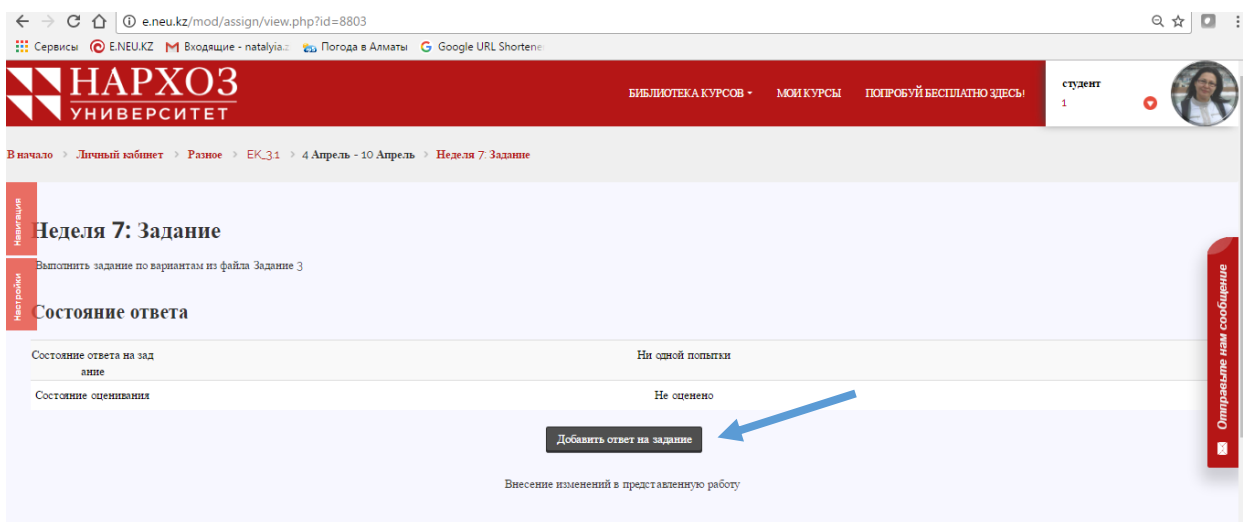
e.neu.kz/mod/assign/view.php?id=8803

Сервисы E.NEU.KZ Входящие - natalyia.z Погода в Алматы Google URL Shortene

НАРХОЗ УНИВЕРСИТЕТ

БИБЛИОТЕКА КУРСОВ МОИ КУРСЫ ПОПРОБУЙ БЕСПЛАТНО ЗДЕСЬ!

студент
1

В начало › Личный кабинет › Разное › ЕК_3.1 › 4 Апрель - 10 Апрель › Неделя 7: Задание

Навигация

Настройки

Неделя 7: Задание

Выполнить задание по вариантам из файла Задание 3

Состояние ответа

| Состояние ответа на задание | Ни одной попытки |
|---|---|
| Состояние оценивания | Не оценено |

Добавить ответ на задание

Внесение изменений в представленную работу

Отправьте нам сообщение